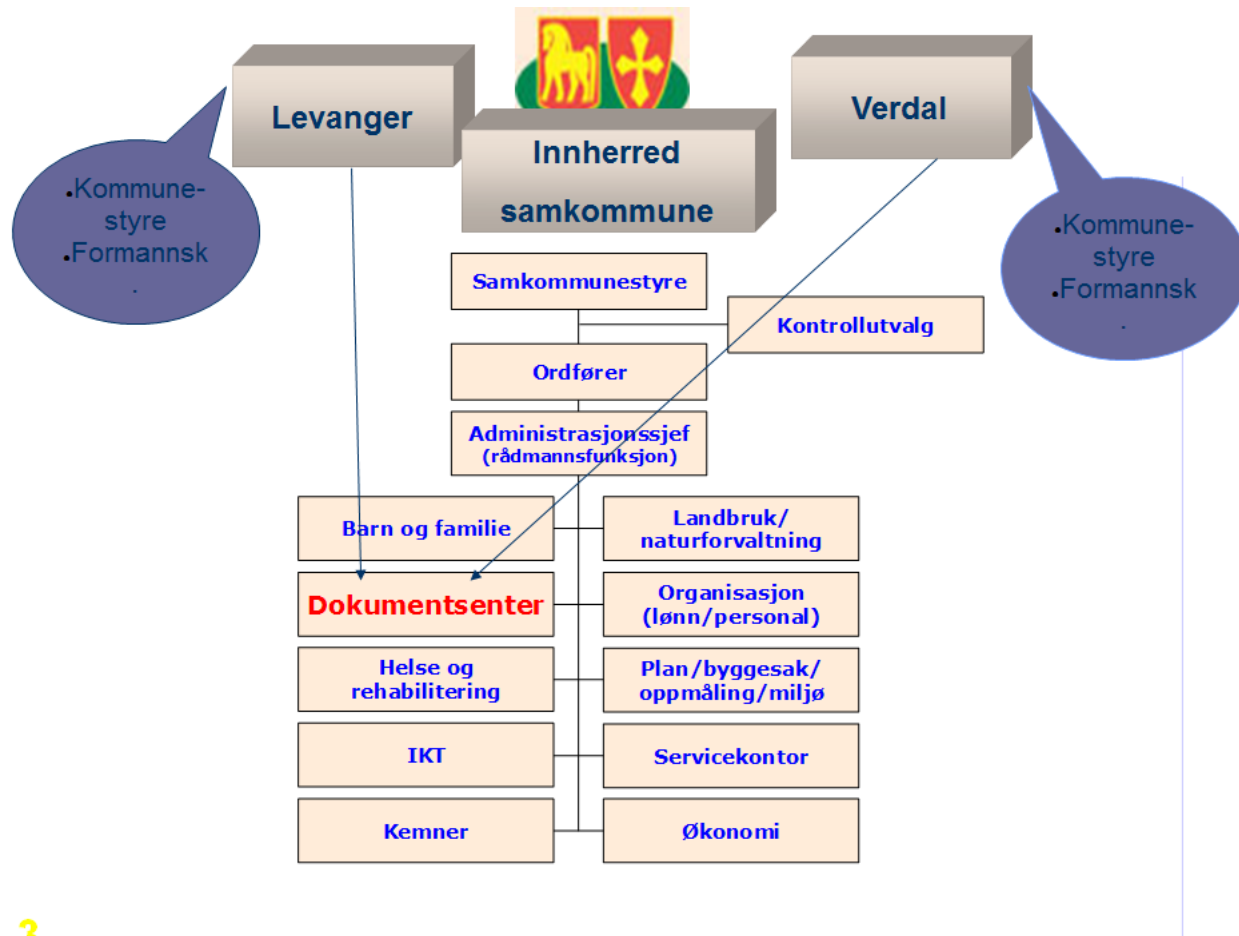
Levanger

Innherred samkommune

Verdal

• Kommunestyre
• Formannsk.

• Kommunestyre
• Formannsk.

Samkommunestyre

Kontrollutvalg

Ordfører

Administrasjonssjef (rådmannsfunksjon)

Barn og familie

Landbruk/naturforvaltning

Dokumentsenter

Organisasjon (lønn/personal)

Helse og rehabilitering

Plan/byggesak/oppmåling/miljø

IKT

Servicekontor

Kemner

Økonomi

2